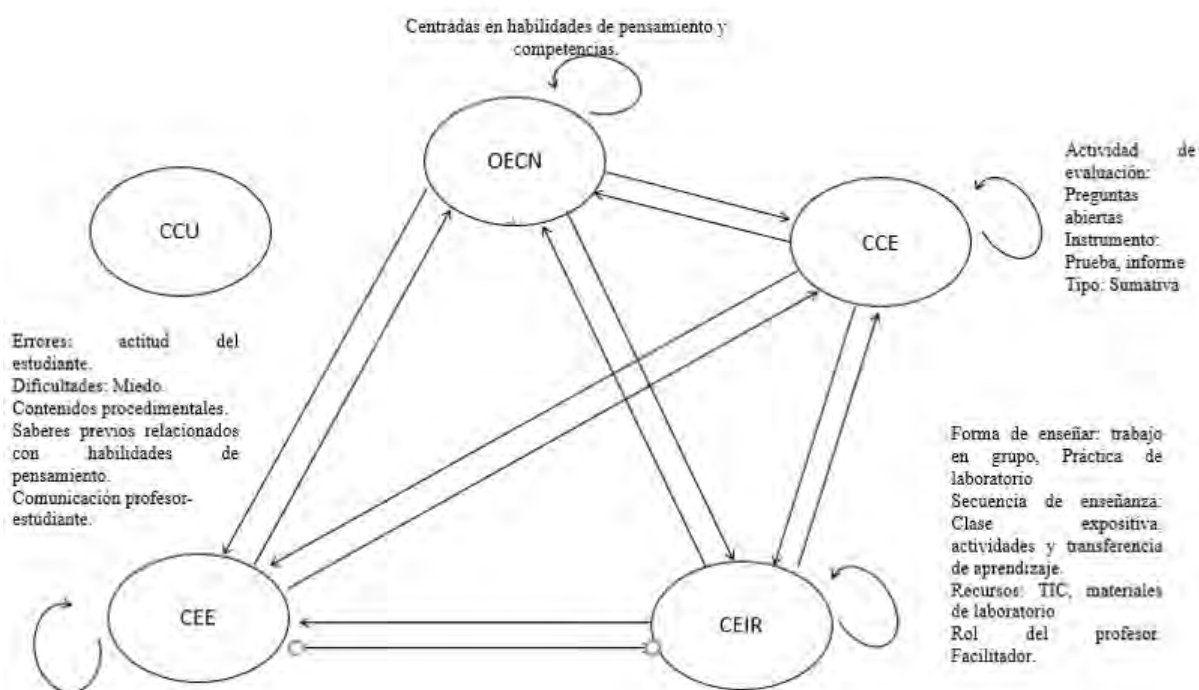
Centradas en habilidades de pensamiento y competencias.

OECN

CCU

Actividad de evaluación: Preguntas abiertas
Instrumento: Prueba, informe
Tipo: Sumativa

CCE

Errores: actitud del estudiante.
Dificultades: Miedo.
Contenidos procedimentales.
Saberes previos relacionados con habilidades de pensamiento.
Comunicación profesor-estudiante.

Forma de enseñar: trabajo en grupo, Práctica de laboratorio
Secuencia de enseñanza: Clase expositiva. actividades y transferencia de aprendizaje.
Recursos: TIC, materiales de laboratorio
Rol del profesor. Facilitador.

CEE

CEIR